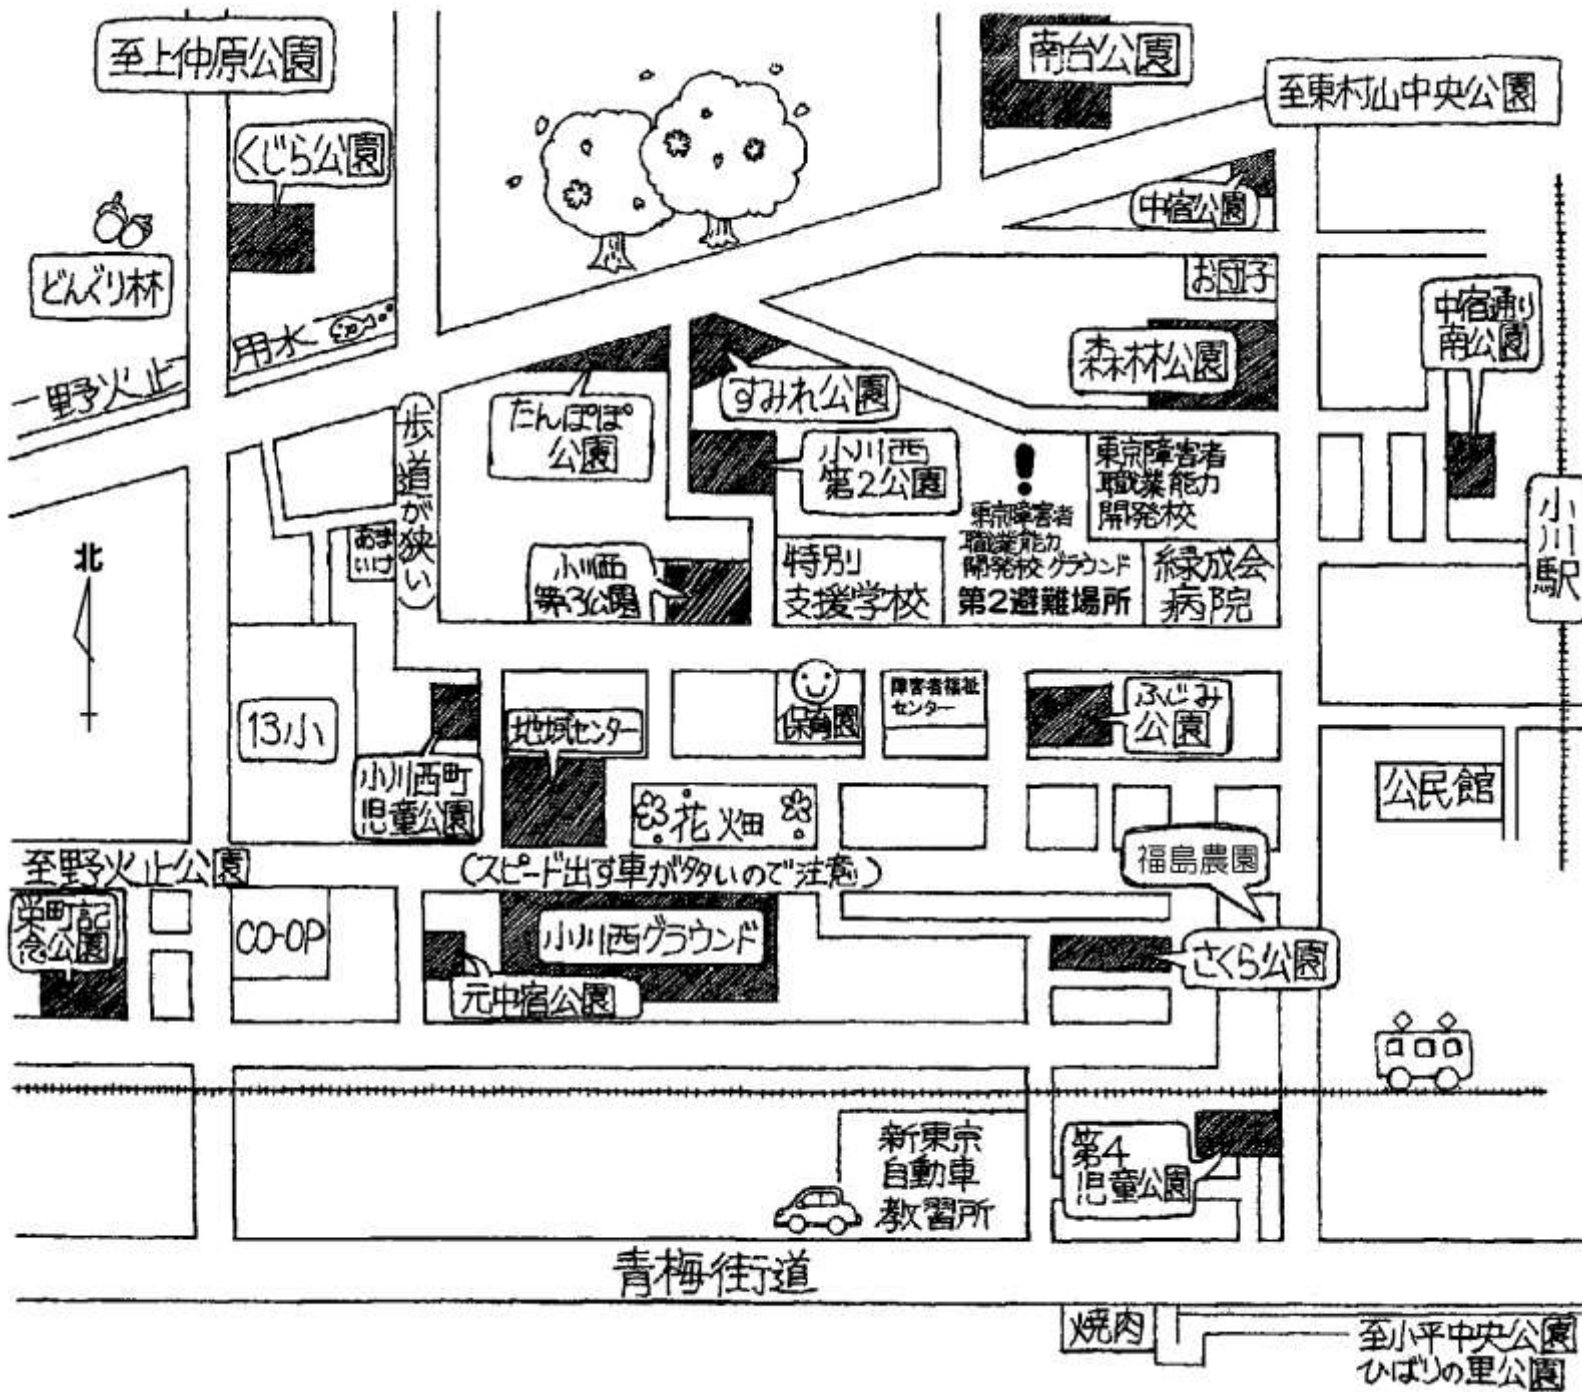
至上仲原公園

南台公園

至東村山中央公園

くじら公園

中宿公園

どんぐり林

お団子

用水

中宿通り南公園

野火止

森林公園

すみれ公園

たんぽぽ公園

歩道が狭い

小川西第2公園

東京障害者職業能力開発校

東京障害者職業能力開発校グラウンド

小川駅

北

あまいけ

小川西第3公園

特別支援学校

第2避難場所

緑成会病院

保育園

障害者福祉センター

ふじみ公園

13小

地域センター

小川西町児童公園

公民館

花畑

至野火止公園

(スピード出す車が多いので注意)

福島農園

栄町記念公園

CO-OP

小川西グラウンド

さくら公園

元中宿公園

新東京自動車教習所

第4児童公園

青梅街道

焼肉

至小平中央公園
ひばりの里公園